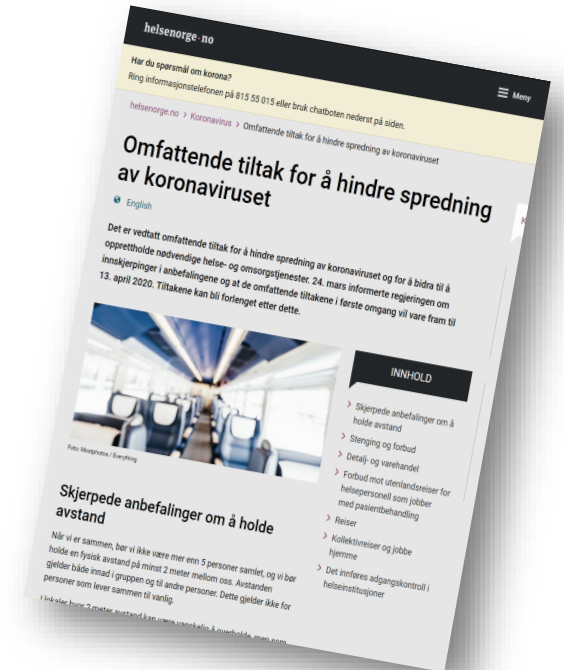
helsenorge·no

≡ Meny

Har du spørsmål om korona?
Ring informasjonstelefonen på 815 55 015 eller bruk chatboten nederst på siden.

helsenorge.no > Koronavirus > Omfattende tiltak for å hindre spredning av koronaviruset

Omfattende tiltak for å hindre spredning av koronaviruset

English

Det er vedtatt omfattende tiltak for å hindre spredning av koronaviruset og for å bidra til å opprettholde nødvendige helse- og omsorgstjenester. 24. mars informerte regjeringen om innskjerpinger i anbefalingene og at de omfattende tiltakene i første omgang vil vare fram til 13. april 2020. Tiltakene kan bli forlenget etter dette.

Foto: Mostphotos / Everything

INNHOLD

> Skjerpede anbefalinger om å holde avstand
> Stenging og forbud
> Detalj- og varehandel
> Forbud mot utenlandsreiser for helsepersonell som jobber med pasientbehandling
> Reiser
> Kollektivreiser og jobbe hjemme
> Det innføres adgangskontroll i helseinstitusjoner

Skjerpede anbefalinger om å holde avstand

Når vi er sammen, bør vi ikke være mer enn 5 personer samlet, og vi bør holde en fysisk avstand på minst 2 meter mellom oss. Avstanden gjelder både innad i gruppen og til andre personer. Dette gjelder ikke for personer som lever sammen til vanlig.

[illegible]